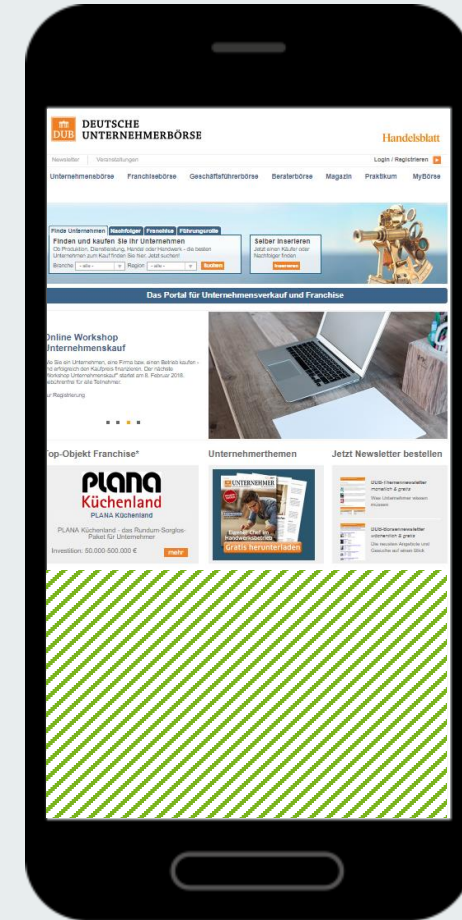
DUB DEUTSCHE UNTERNEHMERBÖRSE

Handelsblatt

Newsletter | Veranstaltungen

Login / Registrieren

Unternehmensbörse Franchisebörse Geschäftsführerbörse Beraterbörse Magazin Praktikum MyBörse

Finde Unternehmen | Nachfolger | Franchise | Führungsrolle

Finden und kaufen Sie Ihr Unternehmen

Ob Produktion, Dienstleistung, Handel oder Handwerk - die besten Unternehmen zum Kauf finden Sie hier. Jetzt suchen!

Branche: - alle - Region: - alle - suchen

Selber inserieren

Jetzt einen Käufer oder Nachfolger finden

Inserieren

Das Portal für Unternehmensverkauf und Franchise

Online Workshop Unternehmenskauf

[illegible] Sie ein Unternehmen, eine Firma bzw. einen Betrieb kaufen - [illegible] erfolgreich den Kaufpreis finanzieren. Der nächste Workshop Unternehmenskauf" startet am 8. Februar 2018. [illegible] für alle Teilnehmer.

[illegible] Registrierung

Top-Objekt Franchise*

PLANA Küchenland

PLANA Küchenland

PLANA Küchenland - das Rundum-Sorglos-Paket für Unternehmer

Investition: 50.000-500.000 €

mehr

Unternehmerthemen

UNTERNEHMER

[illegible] Handwerksbetrieb

Gratis herunterladen

Jetzt Newsletter bestellen

DUB-Unternehmensnewsletter monatlich & gratis

Was Unternehmer wissen müssen

DUB-Börsennewsletter wöchentlich & gratis

Die neuesten Angebote und Gesuche auf einen Blick